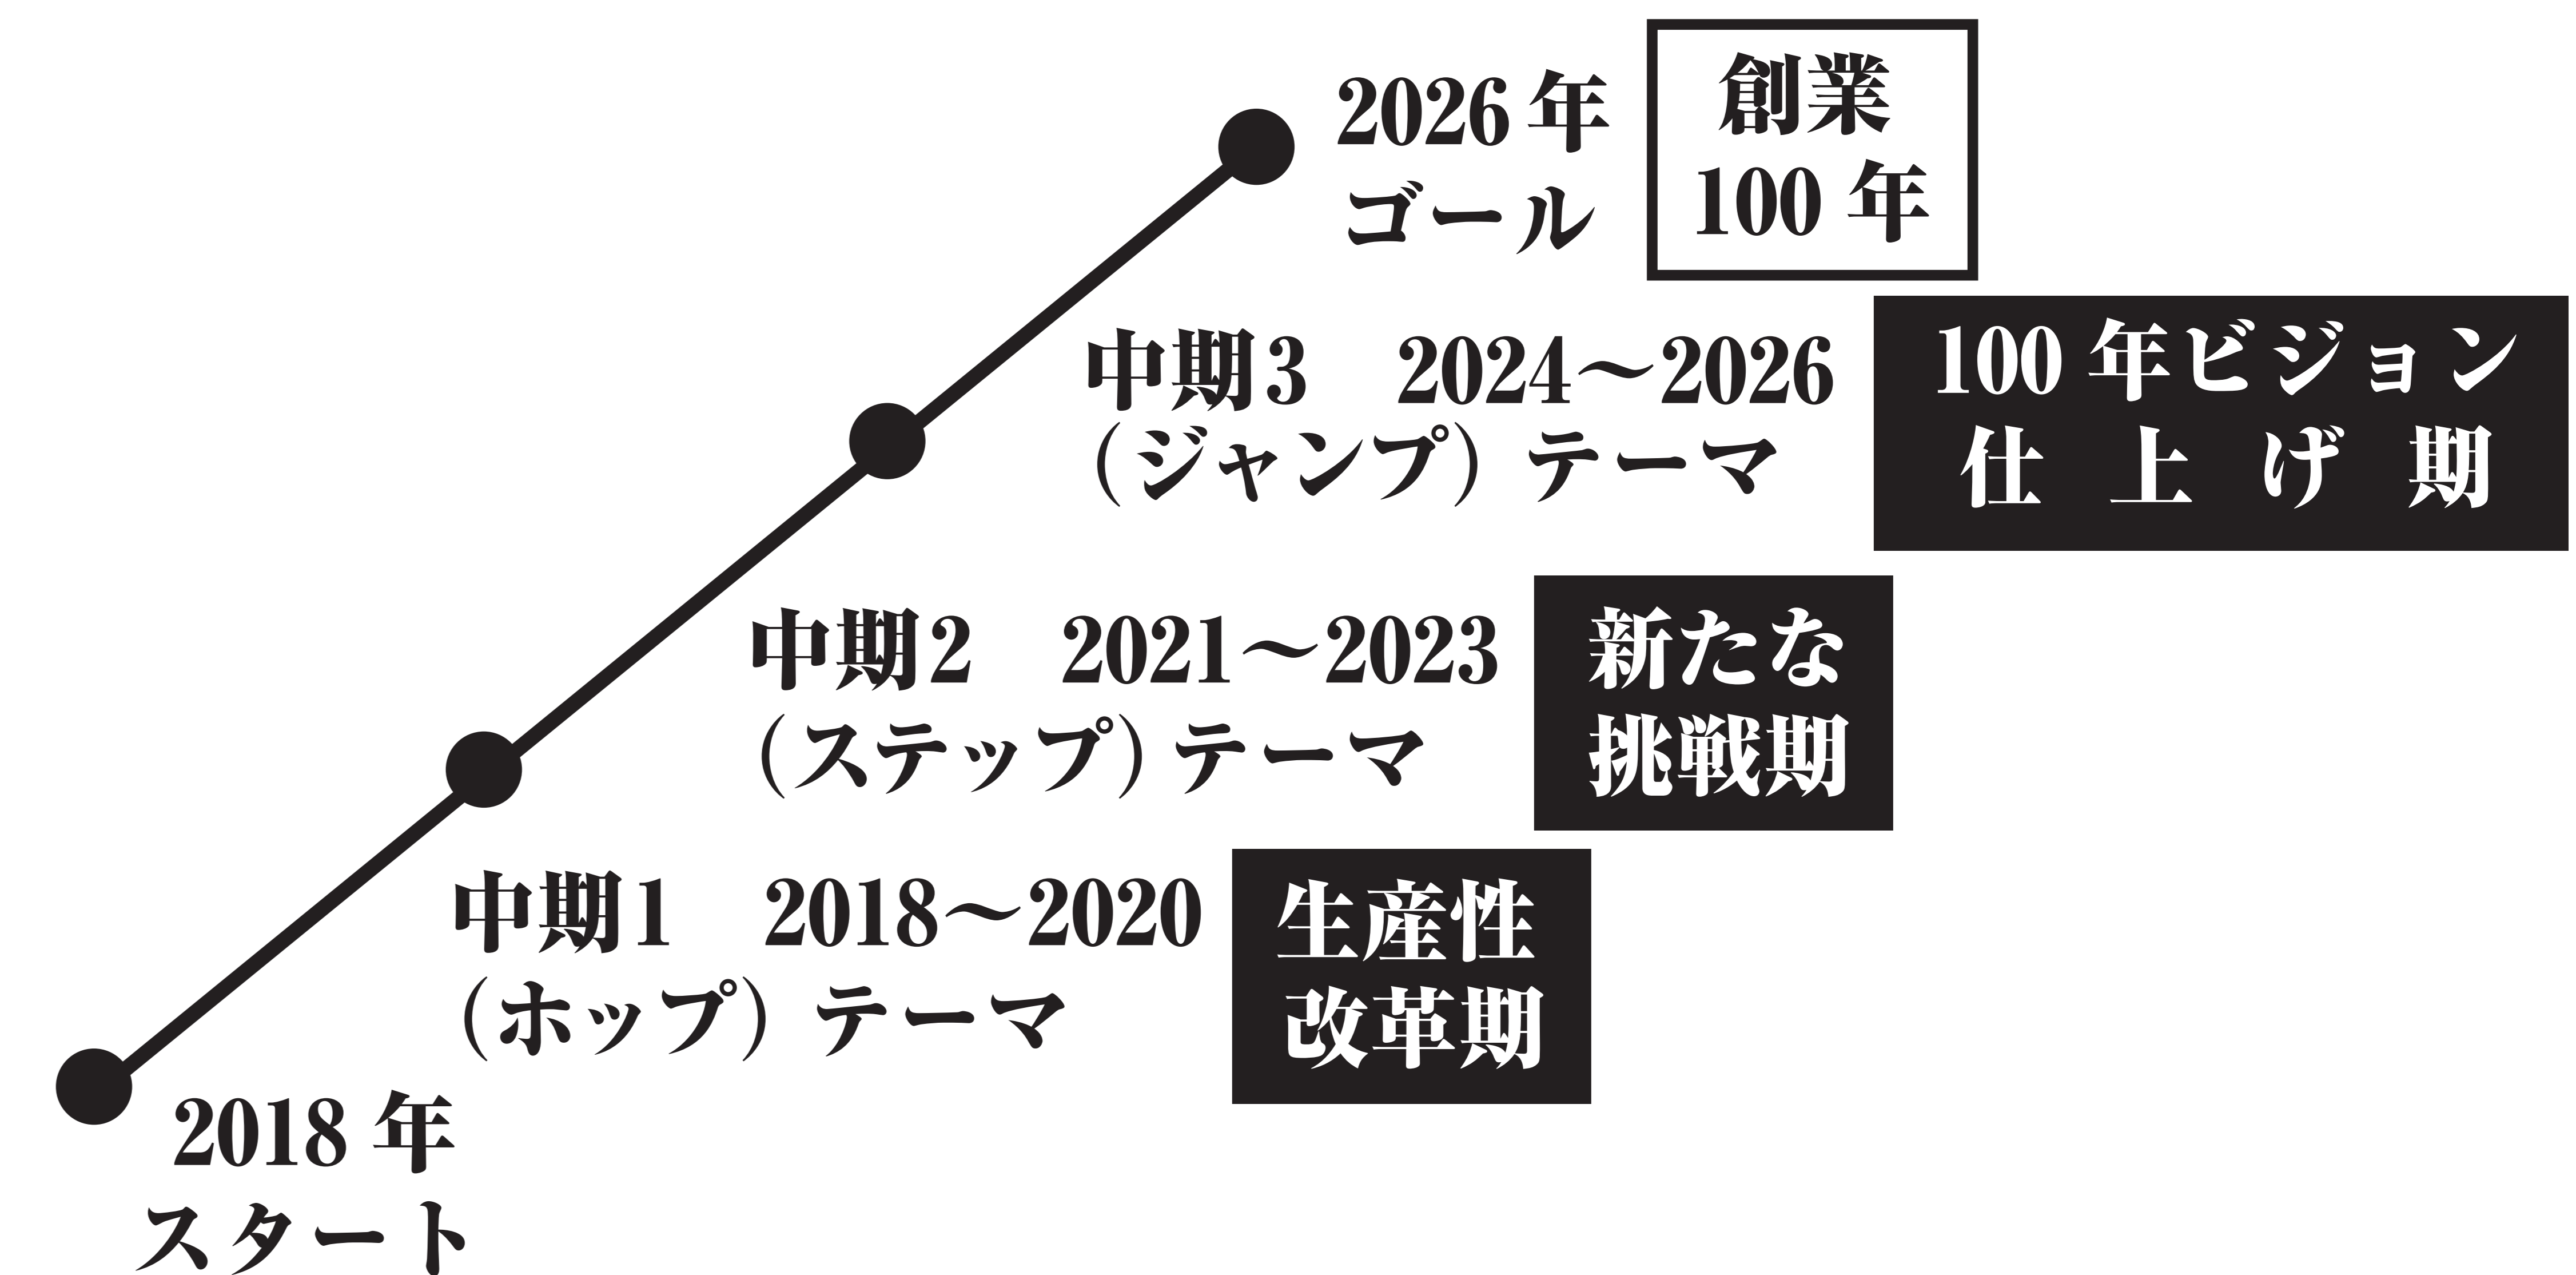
2026 年
ゴール

創業
100 年

中期3　2024～2026
（ジャンプ）テーマ

100 年ビジョン
仕上げ期

中期2　2021～2023
（ステップ）テーマ

新たな
挑戦期

中期1　2018～2020
（ホップ）テーマ

生産性
改革期

2018 年
スタート